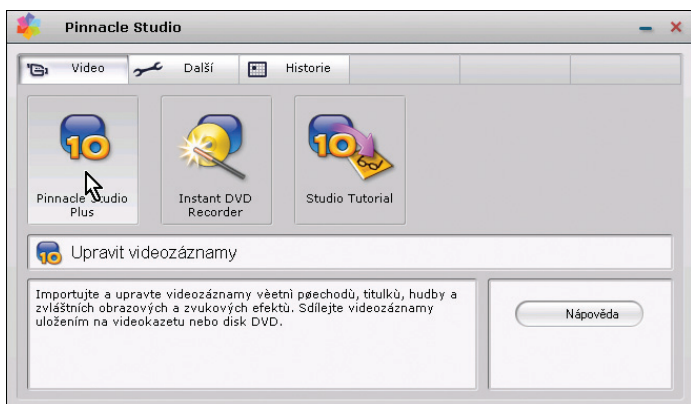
Pinnacle Studio

Video

Další

Historie

Pinnacle Studio Plus

Instant DVD Recorder

Studio Tutorial

Upravit videozáznamy

Importujte a upravte videozáznamy vèetnì pøechodù, titulkù, hudby a zvláštních obrazových a zvukových efektù. Sdílejte videozáznamy uložením na videokazetu nebo disk DVD.

Nápověda